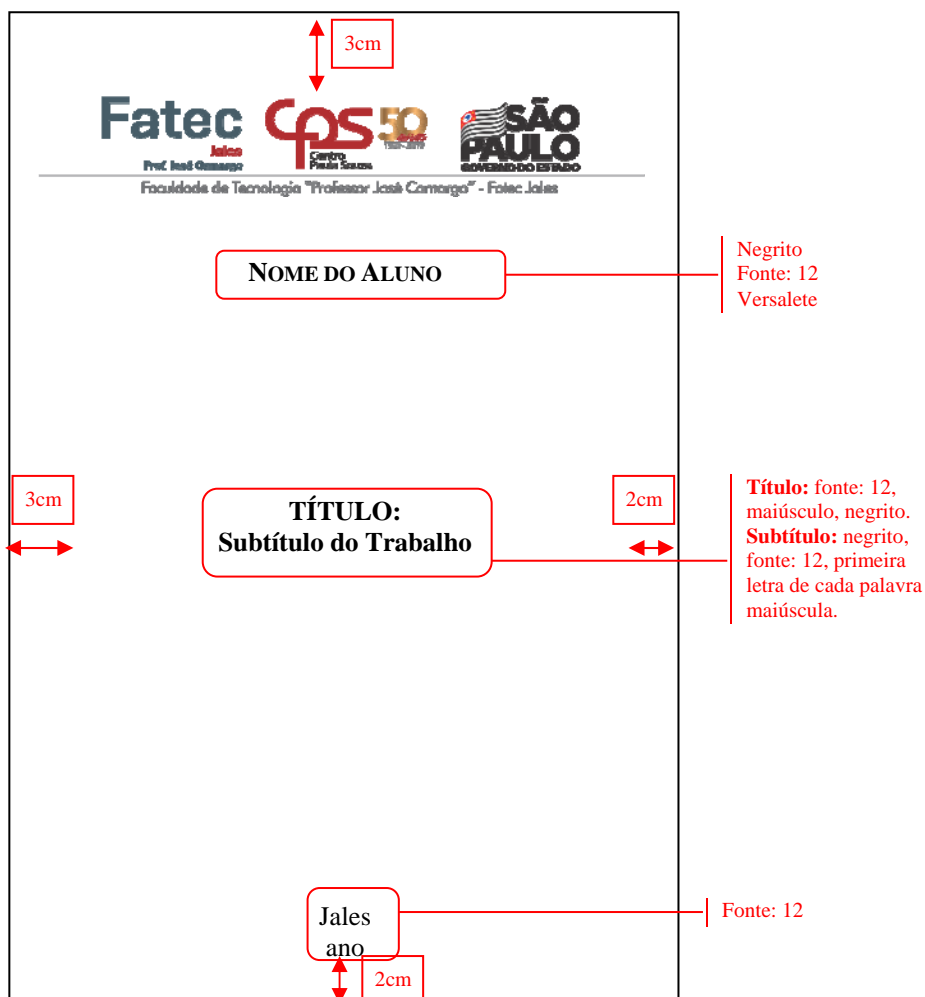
3cm

Fatec Jales Prof. José Camargo

Cps 50 anos 1969-2019 Centro Paula Souza

SÃO PAULO GOVERNO DO ESTADO

Faculdade de Tecnologia "Professor José Camargo" - Fatec Jales

NOME DO ALUNO

Negrito
Fonte: 12
Versalete

3cm

TÍTULO:
Subtítulo do Trabalho

2cm

**Título:** fonte: 12, maiúsculo, negrito. **Subtítulo:** negrito, fonte: 12, primeira letra de cada palavra maiúscula.

Jales
ano

Fonte: 12

2cm